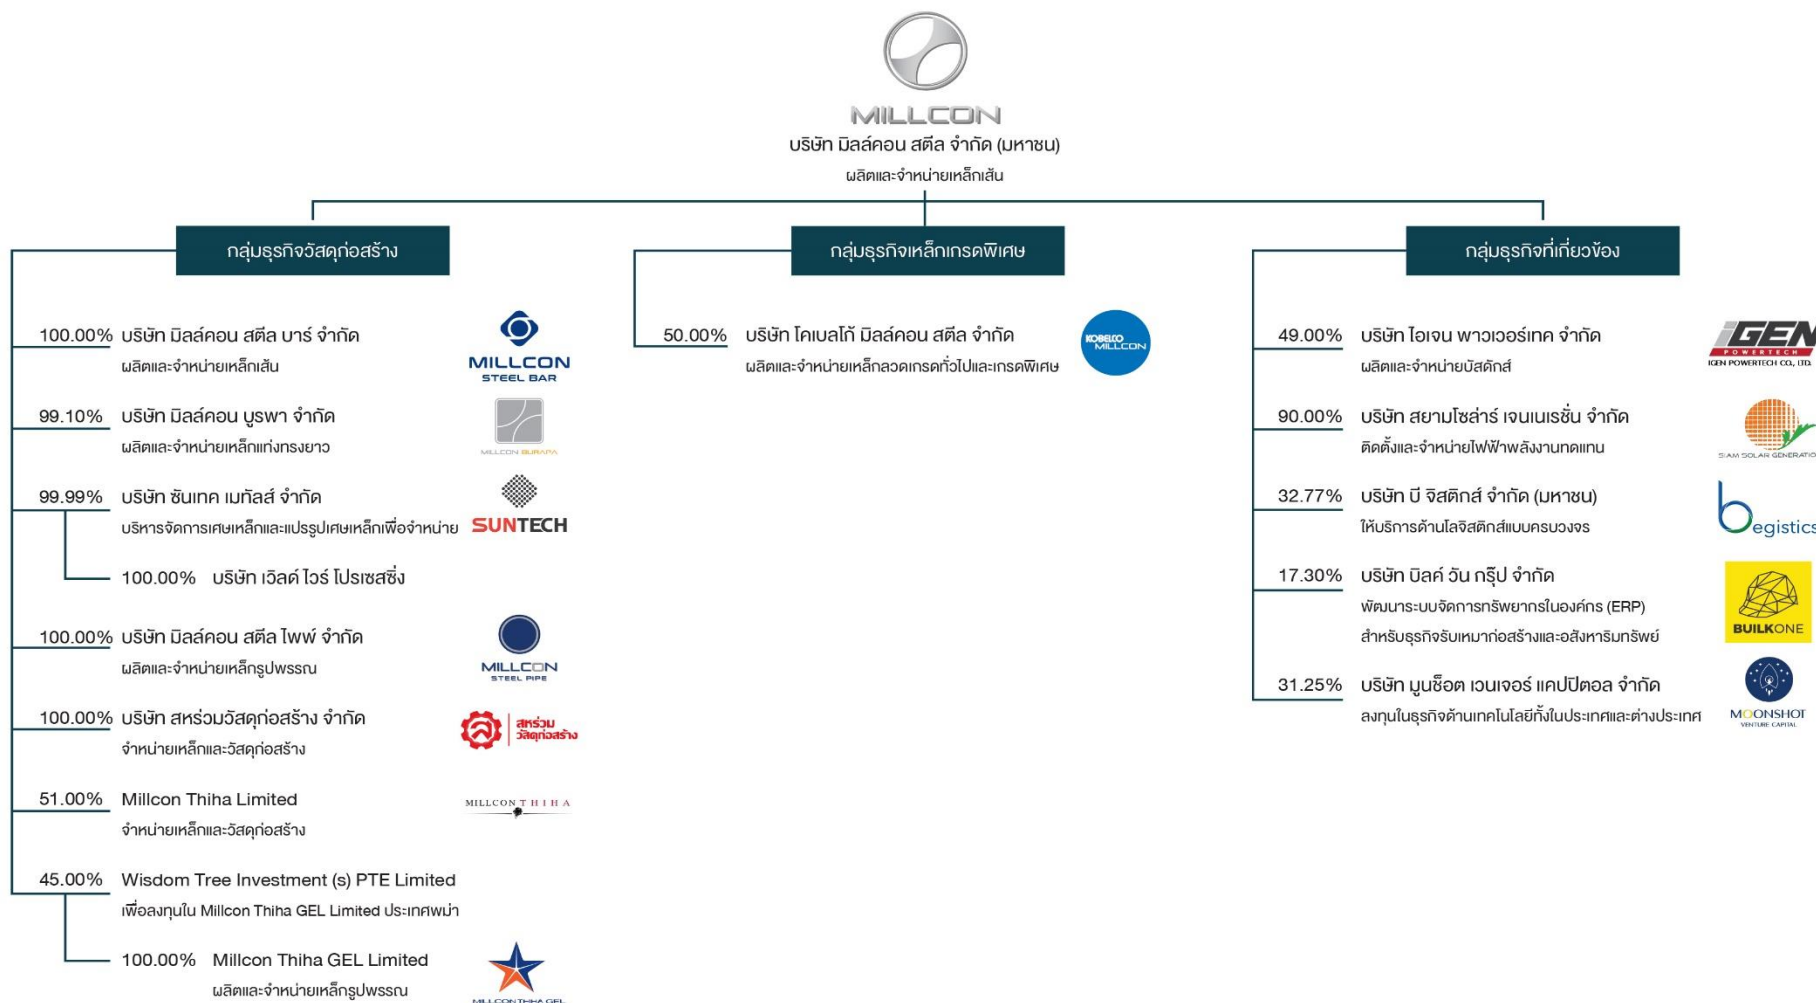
MILLCON
บริษัท มิลล์คอน สตีล จำกัด (มหาชน)
ผลิตและจำหน่ายเหล็กเส้น

กลุ่มธุรกิจวัสดุก่อสร้าง

100.00% บริษัท มิลล์คอน สตีล บาร์ จำกัด
ผลิตและจำหน่ายเหล็กเส้น
MILLCON STEEL BAR

99.10% บริษัท มิลล์คอน บูรพา จำกัด
ผลิตและจำหน่ายเหล็กแท่งทรงยาว
MILLCON BURAPA

99.99% บริษัท ซันเทค เมทัลส์ จำกัด
บริหารจัดการเศษเหล็กและแปรรูปเศษเหล็กเพื่อจำหน่าย
SUNTECH

100.00% บริษัท เวิลด์ ไวร์ โปรเซสซิ่ง

100.00% บริษัท มิลล์คอน สตีล ไพพ์ จำกัด
ผลิตและจำหน่ายเหล็กรูปพรรณ
MILLCON STEEL PIPE

100.00% บริษัท สหร่วมวัสดุก่อสร้าง จำกัด
จำหน่ายเหล็กและวัสดุก่อสร้าง
สหร่วม วัสดุก่อสร้าง

51.00% Millcon Thiha Limited
จำหน่ายเหล็กและวัสดุก่อสร้าง
MILLCON THIHA

45.00% Wisdom Tree Investment (s) PTE Limited
เพื่อลงทุนใน Millcon Thiha GEL Limited ประเทศพม่า

100.00% Millcon Thiha GEL Limited
ผลิตและจำหน่ายเหล็กรูปพรรณ
MILLCON THIHA GEL

กลุ่มธุรกิจเหล็กเกรดพิเศษ

50.00% บริษัท โคเบลโก้ มิลล์คอน สตีล จำกัด
ผลิตและจำหน่ายเหล็กลวดเกรดทั่วไปและเกรดพิเศษ
KOBELCO MILLCON

กลุ่มธุรกิจที่เกี่ยวข้อง

49.00% บริษัท ไอเจน พาวเวอร์เทค จำกัด
ผลิตและจำหน่ายบัสดักส์
iGEN POWERTECH IGEN POWERTECH CO., LTD.

90.00% บริษัท สยามโซล่าร์ เจนเนเรชั่น จำกัด
ติดตั้งและจำหน่ายไฟฟ้าพลังงานทดแทน
SIAM SOLAR GENERATION

32.77% บริษัท บี จิสติกส์ จำกัด (มหาชน)
ให้บริการด้านโลจิสติกส์แบบครบวงจร
begistics

17.30% บริษัท บิลค์ วัน กรุ๊ป จำกัด
พัฒนาระบบจัดการทรัพยากรในองค์กร (ERP)
สำหรับธุรกิจรับเหมาก่อสร้างและอสังหาริมทรัพย์
BUILKONE

31.25% บริษัท มูนช็อต เวนเจอร์ แคปปิตอล จำกัด
ลงทุนในธุรกิจด้านเทคโนโลยีทั้งในประเทศและต่างประเทศ
MOONSHOT VENTURE CAPITAL